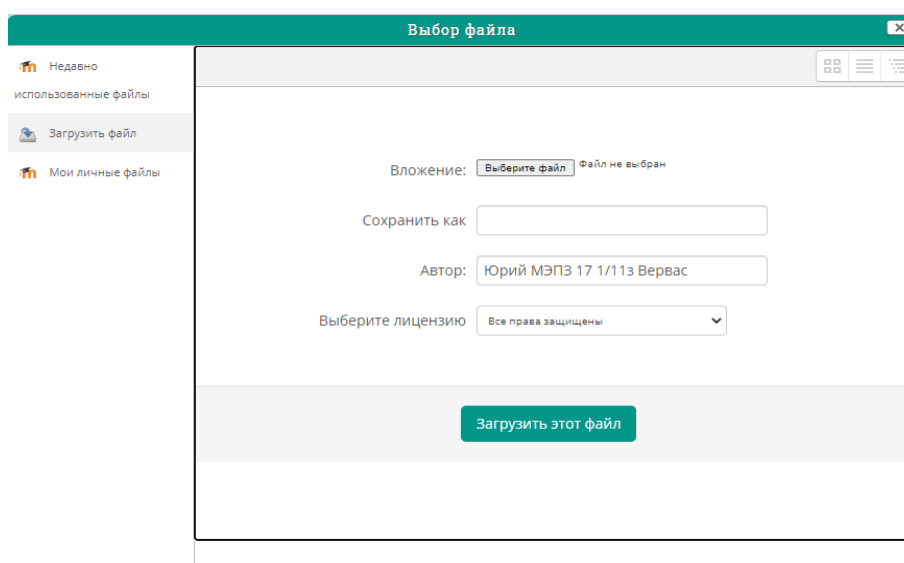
Выбор файла

Недавно использованные файлы

Загрузить файл

Мои личные файлы

Вложение: Выберите файл Файл не выбран

Сохранить как

Автор: Юрий МЭПЗ 17 1/11з Вервас

Выберите лицензию Все права защищены

Загрузить этот файл